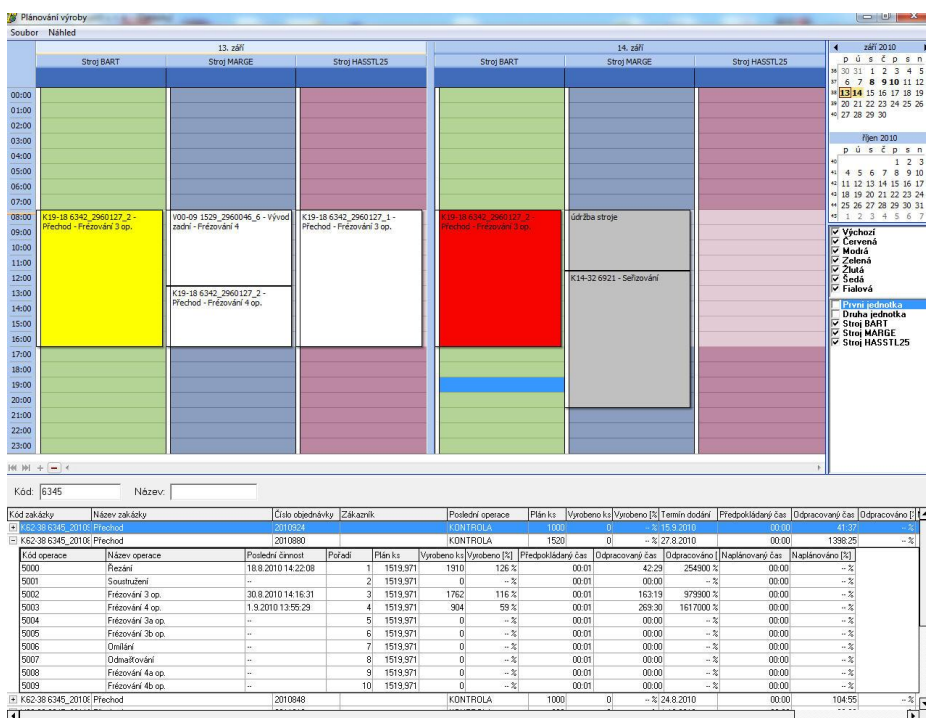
Plánování výroby

Soubor Náhled

13. září

Stroj BART | Stroj MARGE | Stroj HASSTL25

14. září

Stroj BART | Stroj MARGE | Stroj HASSTL25

00:00
01:00
02:00
03:00
04:00
05:00
06:00
07:00
08:00
09:00
10:00
11:00
12:00
13:00
14:00
15:00
16:00
17:00
18:00
19:00
20:00
21:00
22:00
23:00

K19-18 6342_2960127_2 - Přechod - Frézování 3 op.

V00-09 1529_2960046_6 - Vývod zadní - Frézování 4

K19-18 6342_2960127_2 - Přechod - Frézování 4 op.

K19-18 6342_2960127_1 - Přechod - Frézování 3 op.

K19-18 6342_2960127_2 - Přechod - Frézování 3 op.

údržba stroje

K14-32 6921 - Seřizování

září 2010
p ú s č p s n
35 30 31 1 2 3 4 5
37 6 7 8 9 10 11 12
38 13 14 15 16 17 18 19
39 20 21 22 23 24 25 26
40 27 28 29 30

říjen 2010
p ú s č p s n
40 1 2 3
41 4 5 6 7 8 9 10
42 11 12 13 14 15 16 17
43 18 19 20 21 22 23 24
44 25 26 27 28 29 30 31
45 1 2 3 4 5 6 7

☑ Výchozí
☑ Červená
☑ Modrá
☑ Zelená
☑ Žlutá
☑ Šedá
☑ Fialová

☐ První jednotka
☐ Druhá jednotka
☑ Stroj BART
☑ Stroj MARGE
☑ Stroj HASSTL25

Kód: 6345 Název:

| Kód zakázky | Název zakázky | Číslo objednávky | Zákazník | Poslední operace | Plán ks | Vyrobeno ks | Vyrobeno [%] | Termín dodání | Předpokládaný čas | Odpracovaný čas | Odpracováno [%] |
|---|---|---|---|---|---|---|---|---|---|---|---|
| K62-38 6345_2010 | Přechod | 2010924 | | KONTROLA | 1000 | 0 | -- % | 15.9.2010 | 00:00 | 41:37 | -- % |
| K62-38 6345_2010 | Přechod | 2010880 | | KONTROLA | 1520 | 0 | -- % | 27.8.2010 | 00:00 | 1398:25 | -- % |

| Kód operace | Název operace | Poslední činnost | Pořadí | Plán ks | Vyrobeno ks | Vyrobeno [%] | Předpokládaný čas | Odpracovaný čas | Odpracováno [%] | Naplánovaný čas | Naplánováno [%] |
|---|---|---|---|---|---|---|---|---|---|---|---|
| 5000 | Řezání | 18.8.2010 14:22:08 | 1 | 1519,971 | 1910 | 126 % | 00:01 | 42:29 | 254900 % | 00:00 | -- % |
| 5001 | Soustružení | -- | 2 | 1519,971 | 0 | -- % | 00:01 | 00:00 | -- % | 00:00 | -- % |
| 5002 | Frézování 3 op. | 30.8.2010 14:16:31 | 3 | 1519,971 | 1762 | 116 % | 00:01 | 163:19 | 979900 % | 00:00 | -- % |
| 5003 | Frézování 4 op. | 1.9.2010 13:55:29 | 4 | 1519,971 | 904 | 59 % | 00:01 | 269:30 | 1617000 % | 00:00 | -- % |
| 5004 | Frézování 3a op. | -- | 5 | 1519,971 | 0 | -- % | 00:01 | 00:00 | -- % | 00:00 | -- % |
| 5005 | Frézování 3b op. | -- | 6 | 1519,971 | 0 | -- % | 00:01 | 00:00 | -- % | 00:00 | -- % |
| 5006 | Omílání | -- | 7 | 1519,971 | 0 | -- % | 00:01 | 00:00 | -- % | 00:00 | -- % |
| 5007 | Odmašťování | -- | 8 | 1519,971 | 0 | -- % | 00:01 | 00:00 | -- % | 00:00 | -- % |
| 5008 | Frézování 4a op. | -- | 9 | 1519,971 | 0 | -- % | 00:01 | 00:00 | -- % | 00:00 | -- % |
| 5009 | Frézování 4b op. | -- | 10 | 1519,971 | 0 | -- % | 00:01 | 00:00 | -- % | 00:00 | -- % |

| K62-38 6345_2010 | Přechod | 2010848 | | KONTROLA | 1000 | 0 | -- % | 24.8.2010 | 00:00 | 104:55 | -- % |